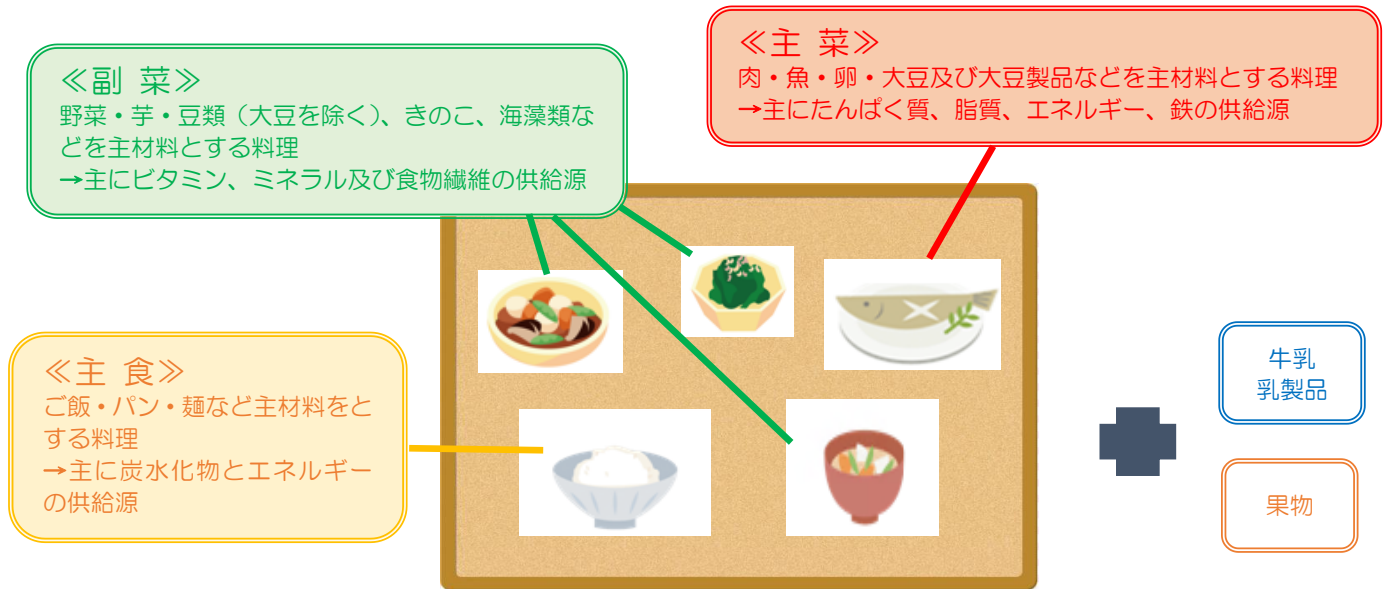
≪副 菜≫
野菜・芋・豆類（大豆を除く）、きのこ、海藻類などを主材料とする料理
→主にビタミン、ミネラル及び食物繊維の供給源

≪主 菜≫
肉・魚・卵・大豆及び大豆製品などを主材料とする料理
→主にたんぱく質、脂質、エネルギー、鉄の供給源

≪主 食≫
ご飯・パン・麺など主材料をとする料理
→主に炭水化物とエネルギーの供給源

牛乳
乳製品

果物